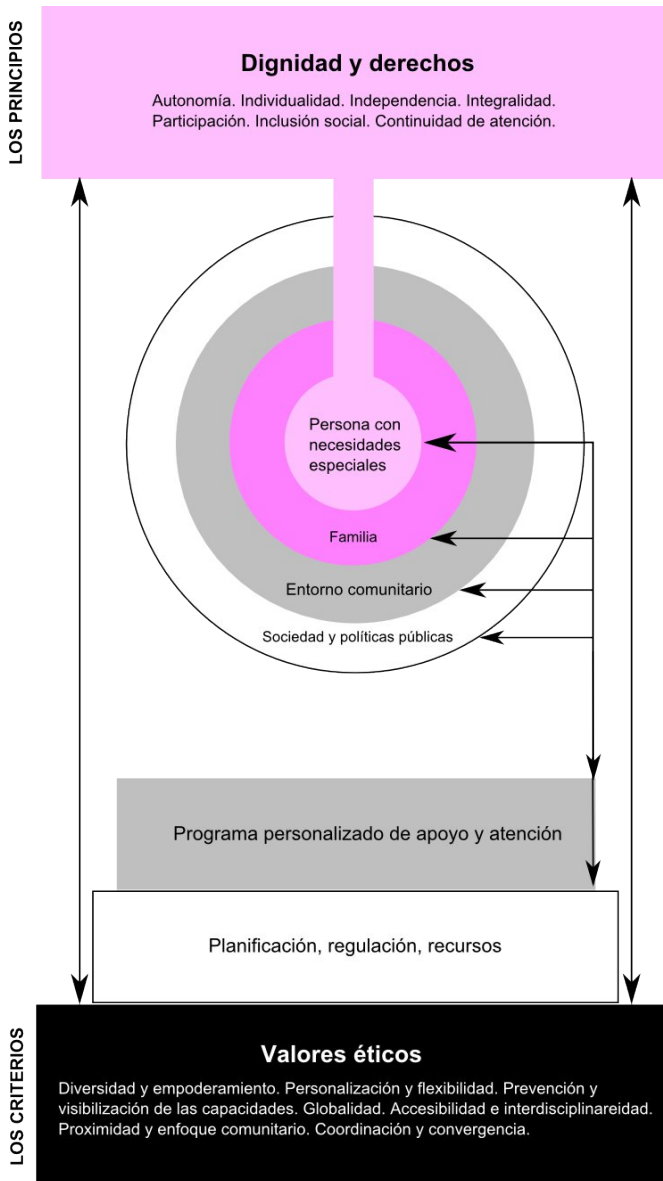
LOS PRINCIPIOS

Dignidad y derechos

Autonomía. Individualidad. Independencia. Integralidad. Participación. Inclusión social. Continuidad de atención.

Persona con necesidades especiales

Familia

Entorno comunitario

Sociedad y políticas públicas

Programa personalizado de apoyo y atención

Planificación, regulación, recursos

LOS CRITERIOS

Valores éticos

Diversidad y empoderamiento. Personalización y flexibilidad. Prevención y visibilización de las capacidades. Globalidad. Accesibilidad e interdisciplinareidad. Proximidad y enfoque comunitario. Coordinación y convergencia.